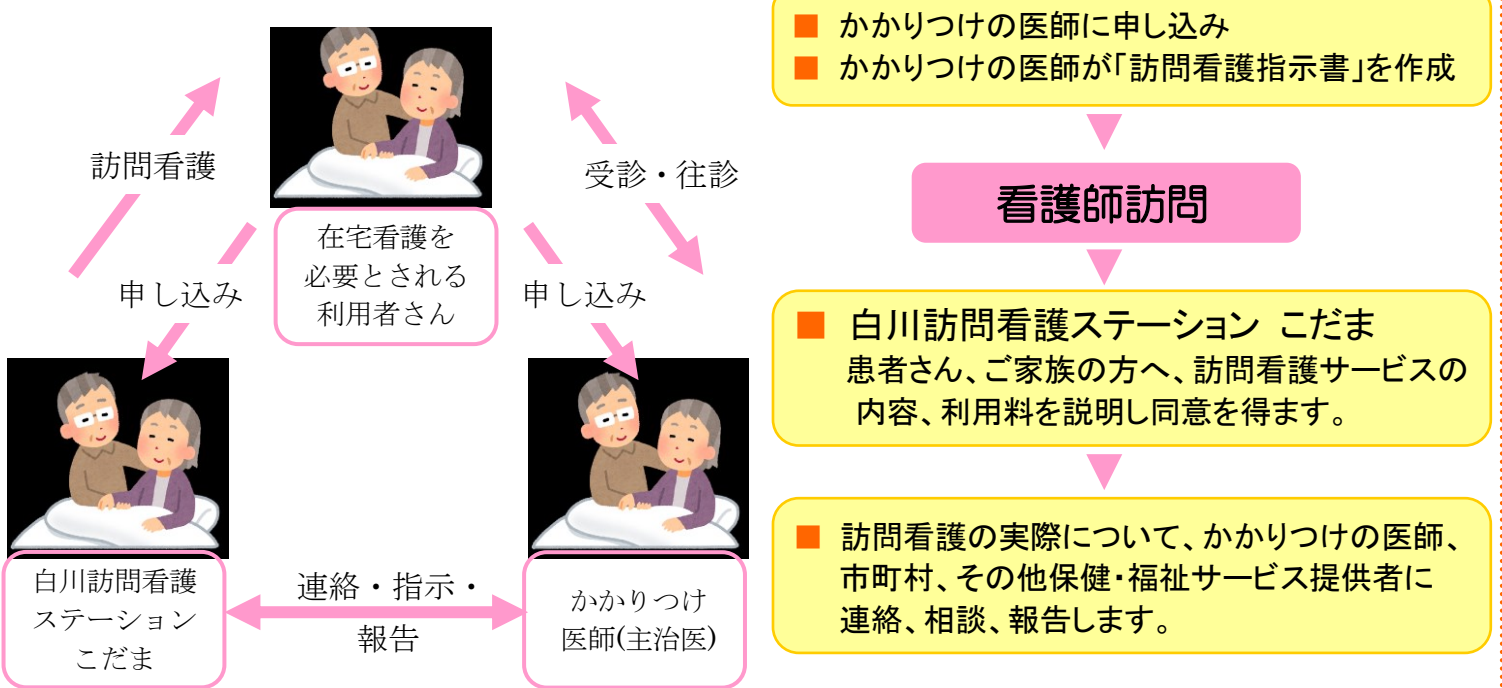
訪問看護

受診・往診

在宅看護を必要とされる利用者さん

申し込み

申し込み

白川訪問看護ステーションこだま

連絡・指示・報告

かかりつけ医師(主治医)

■ かかりつけの医師に申し込み
■ かかりつけの医師が「訪問看護指示書」を作成

看護師訪問

■ 白川訪問看護ステーション こだま
患者さん、ご家族の方へ、訪問看護サービスの内容、利用料を説明し同意を得ます。

■ 訪問看護の実際について、かかりつけの医師、市町村、その他保健・福祉サービス提供者に連絡、相談、報告します。